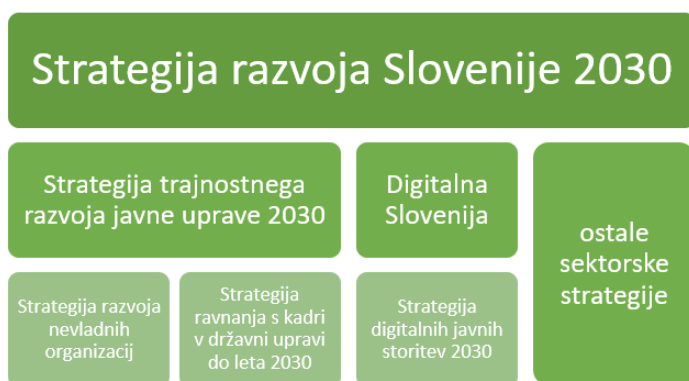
Strategija razvoja Slovenije 2030

Strategija trajnostnega razvoja javne uprave 2030

Digitalna Slovenija

ostale sektorske strategije

Strategija razvoja nevladnih organizacij

Strategija ravnanja s kadri v državni upravi do leta 2030

Strategija digitalnih javnih storitev 2030